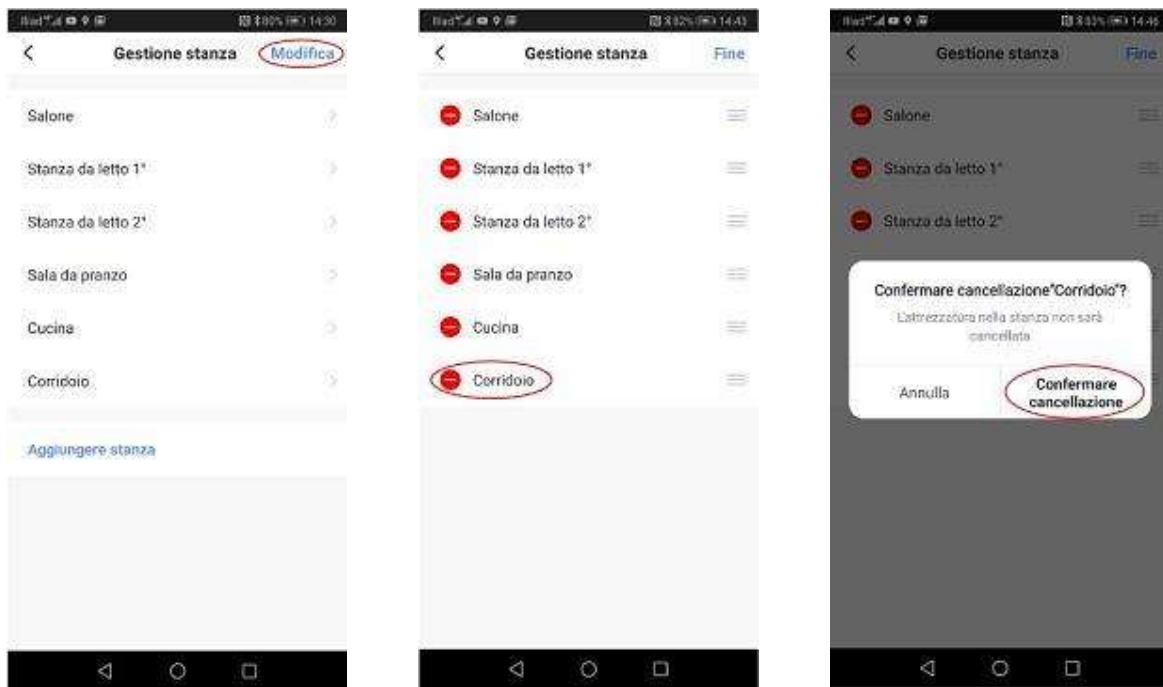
14:30

Gestione stanza Modifica

Salone

Stanza da letto 1°

Stanza da letto 2°

Sala da pranzo

Cucina

Corridoio

Aggiungere stanza

14:43

Gestione stanza Fine

Salone

Stanza da letto 1°

Stanza da letto 2°

Sala da pranzo

Cucina

Corridoio

14:46

Gestione stanza Fine

Salone

Stanza da letto 1°

Stanza da letto 2°

Confermare cancellazione"Corridoio"?

L'attrezzatura nella stanza non sarà cancellata

Annulla

Confermare cancellazione